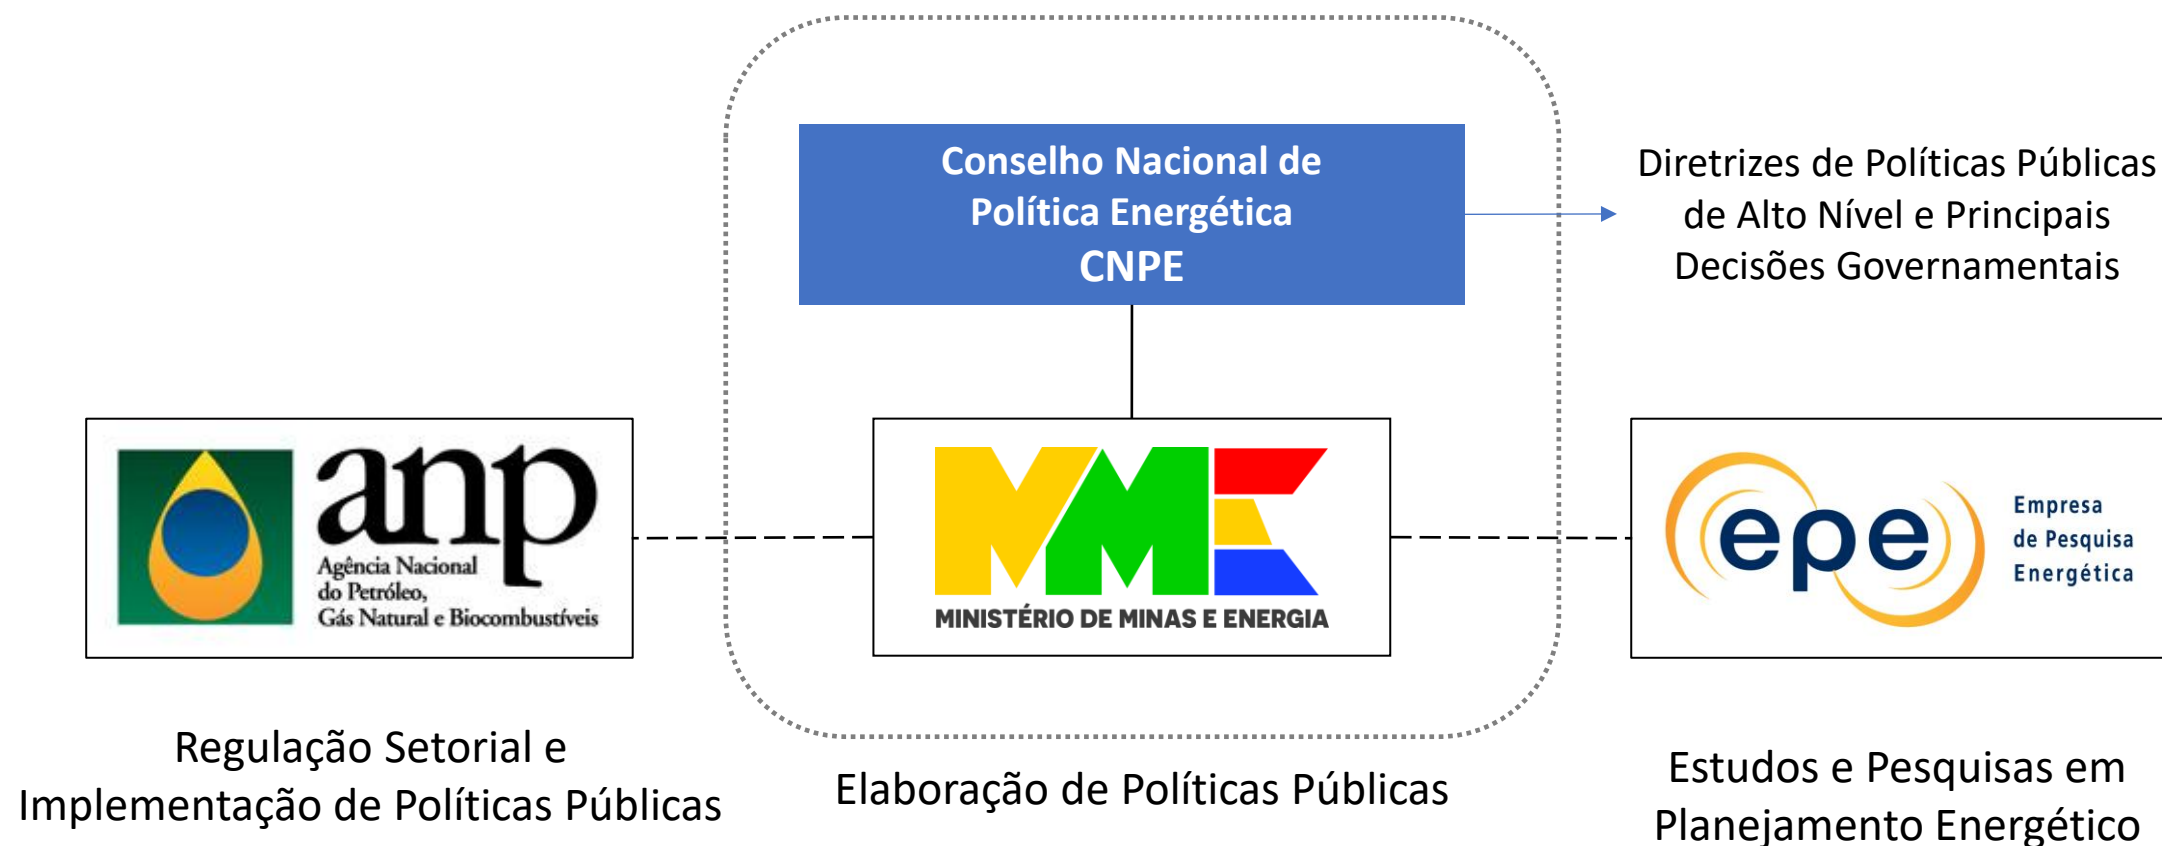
Conselho Nacional de Política Energética
CNPE

Diretrizes de Políticas Públicas de Alto Nível e Principais Decisões Governamentais

anp
Agência Nacional do Petróleo, Gás Natural e Biocombustíveis

MME
MINISTÉRIO DE MINAS E ENERGIA

epe
Empresa de Pesquisa Energética

Regulação Setorial e Implementação de Políticas Públicas

Elaboração de Políticas Públicas

Estudos e Pesquisas em Planejamento Energético